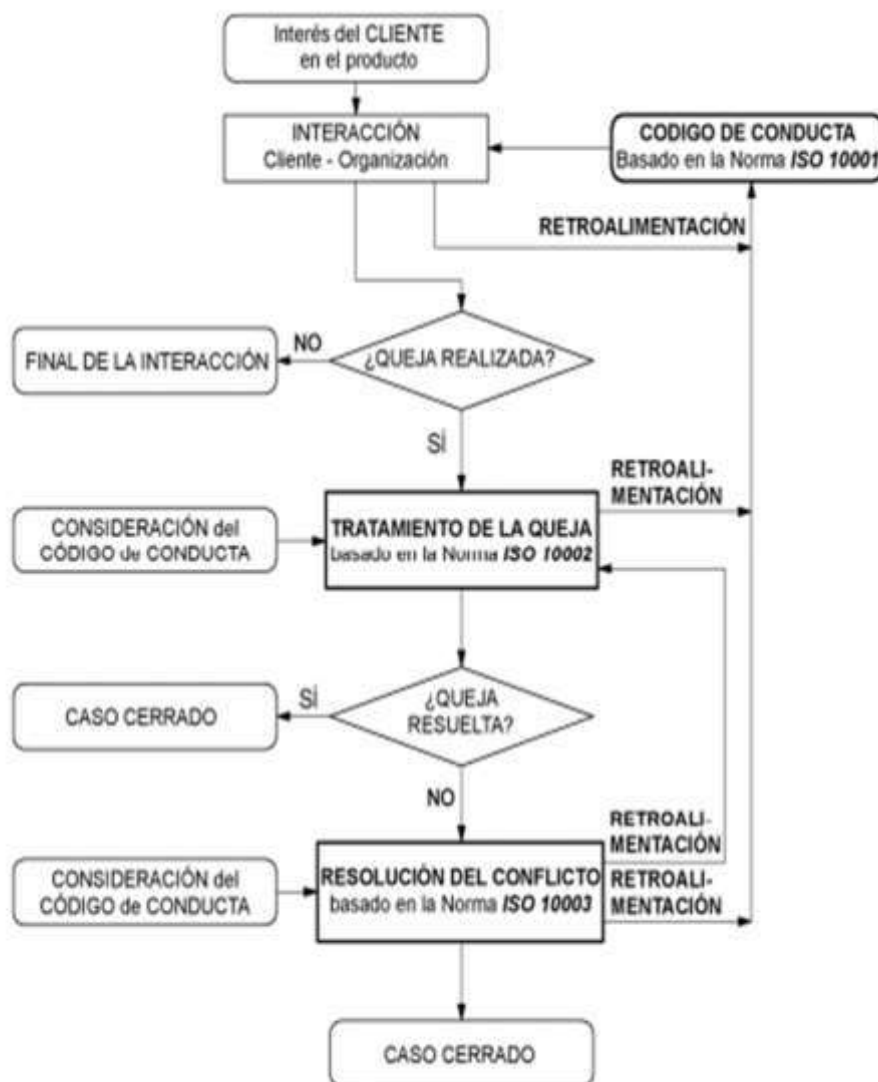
Interés del CLIENTE en el producto

INTERACCIÓN
Cliente - Organización

CODIGO DE CONDUCTA
Basado en la Norma ISO 10001

RETROALIMENTACIÓN

NO

FINAL DE LA INTERACCIÓN

¿QUEJA REALIZADA?

SÍ

RETROALIMENTACIÓN

CONSIDERACIÓN del CÓDIGO de CONDUCTA

TRATAMIENTO DE LA QUEJA
basado en la Norma ISO 10002

SÍ

CASO CERRADO

¿QUEJA RESUELTA?

NO

RETROALIMENTACIÓN

CONSIDERACIÓN del CÓDIGO de CONDUCTA

RESOLUCIÓN DEL CONFLICTO
basado en la Norma ISO 10003

RETROALIMENTACIÓN

CASO CERRADO